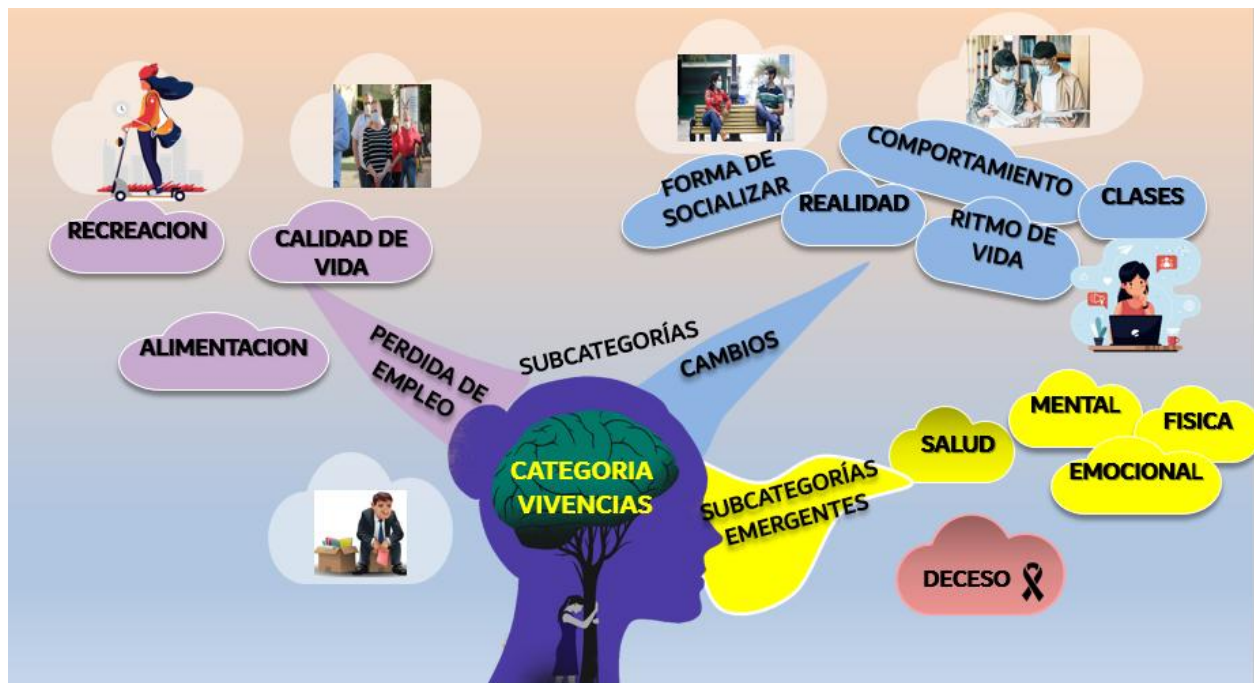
RECREACION

CALIDAD DE VIDA

ALIMENTACION

PERDIDA DE EMPLEO

SUBCATEGORÍAS

CAMBIOS

FORMA DE SOCIALIZAR

REALIDAD

COMPORTAMIENTO

CLASES

RITMO DE VIDA

CATEGORIA VIVENCIAS

SUBCATEGORÍAS EMERGENTES

SALUD

MENTAL

FISICA

EMOCIONAL

DECESO